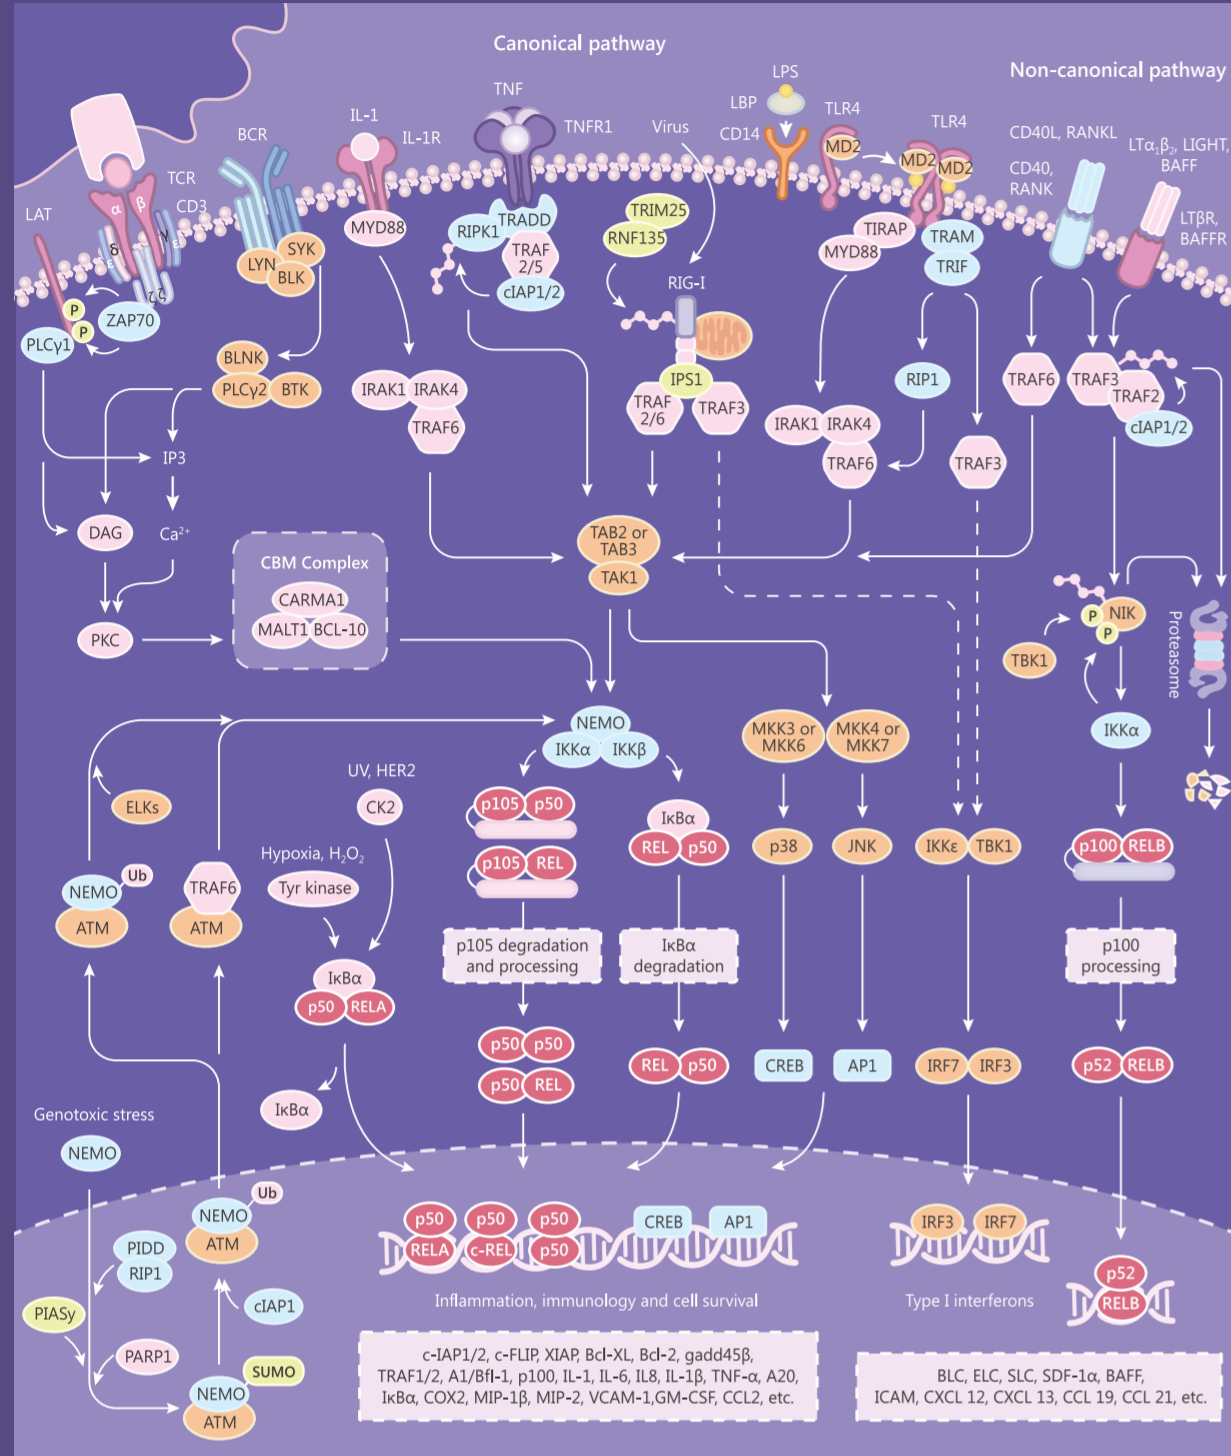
Canonical pathway

Non-canonical pathway

TNF

LPS

LBP

CD14

TLR4

TLR4

CD40L, RANKL

$LT\alpha_1\beta_2$, LIGHT, BAFF

CD40, RANK

LTβR, BAFFR

IL-1

IL-1R

TNFR1

Virus

BCR

TCR

CD3

LAT

α

β

δ

γ

ε

ε

ζζ

P

P

ZAP70

PLCγ1

SYK

LYN

BLK

MYD88

RIPK1

TRADD

TRAF 2/5

cIAP1/2

TRIM25

RNF135

RIG-I

MD2

MD2

MD2

TIRAP

MYD88

TRAM

TRIF

BLNK

PLCγ2

BTK

IP3

IRAK1

IRAK4

TRAF6

IPS1

TRAF 2/6

TRAF3

RIP1

IRAK1

IRAK4

TRAF6

TRAF3

TRAF6

TRAF3

TRAF2

cIAP1/2

DAG

$Ca^{2+}$

TAB2 or TAB3

TAK1

CBM Complex

CARMA1

MALT1

BCL-10

PKC

P

NIK

P

TBK1

Proteasome

NEMO

IKKα

IKKβ

MKK3 or MKK6

MKK4 or MKK7

IKKα

ELKs

UV, HER2

CK2

p105

p50

p105

REL

IκBα

REL

p50

p38

JNK

IKKε

TBK1

p100

RELB

NEMO

Ub

ATM

TRAF6

ATM

Hypoxia, $H_2O_2$

Tyr kinase

IκBα

p50

RELA

p105 degradation and processing

IκBα degradation

p100 processing

p50

p50

p50

REL

REL

p50

CREB

AP1

IRF7

IRF3

p52

RELB

IκBα

Genotoxic stress

NEMO

NEMO

Ub

ATM

PIDD

RIP1

PIASy

cIAP1

PARP1

SUMO

NEMO

ATM

p50

RELA

p50

c-REL

p50

p50

CREB

AP1

IRF3

IRF7

p52

RELB

Inflammation, immunology and cell survival

Type I interferons

c-IAP1/2, c-FLIP, XIAP, Bcl-XL, Bcl-2, gadd45β, TRAF1/2, A1/Bfl-1, p100, IL-1, IL-6, IL8, IL-1β, TNF-α, A20, IκBα, COX2, MIP-1β, MIP-2, VCAM-1,GM-CSF, CCL2, etc.

BLC, ELC, SLC, SDF-1α, BAFF, ICAM, CXCL 12, CXCL 13, CCL 19, CCL 21, etc.